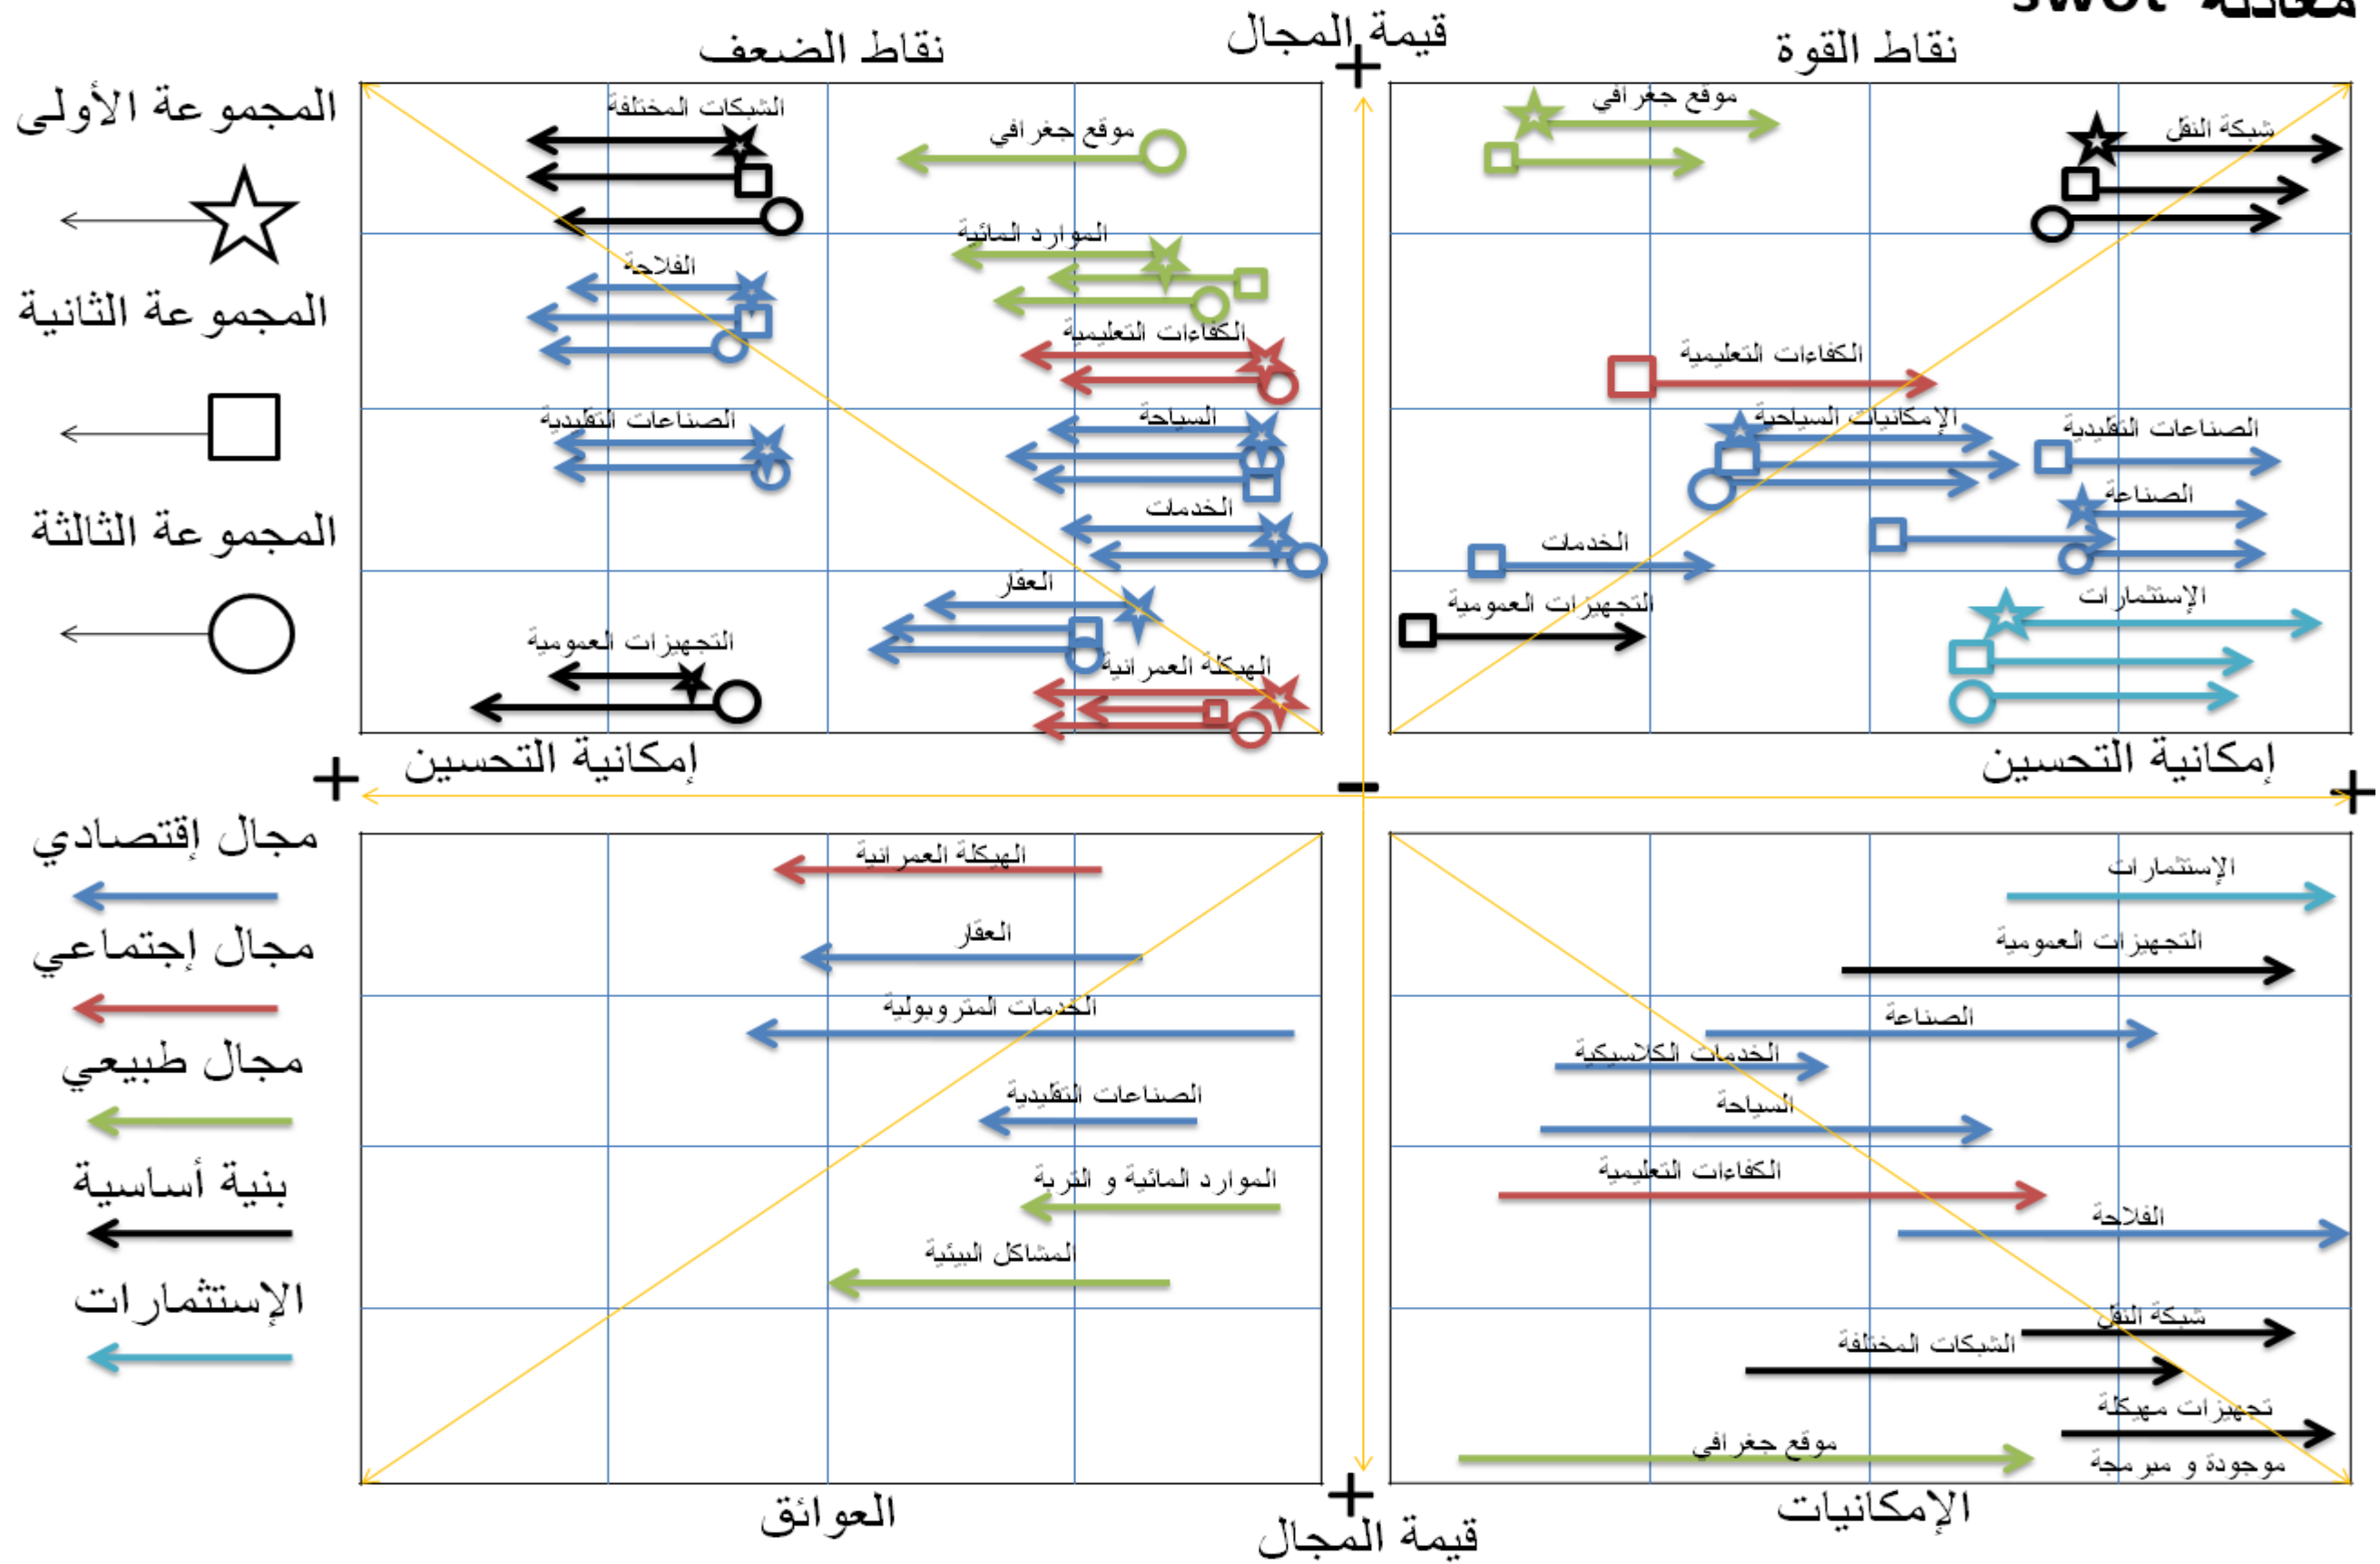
معادلة swot

نقاط الضعف
قيمة المجال
نقاط القوة
+

المجموعة الأولى
المجموعة الثانية
المجموعة الثالثة

الشبكات المختلفة
موقع جغرافي
الموارد المائية
الفلاحة
الكفاءات التعليمية
الصناعات التقليدية
السياحة
الخدمات
العقار
التجهيزات العمومية
الهيكلة العمرانية

موقع جغرافي
شبكة النقل
الكفاءات التعليمية
الإمكانيات السياحية
الصناعات التقليدية
الصناعة
الخدمات
التجهيزات العمومية
الإستثمارات

+ إمكانية التحسين
−
إمكانية التحسين +

مجال إقتصادي
مجال إجتماعي
مجال طبيعي
بنية أساسية
الإستثمارات

الهيكلة العمرانية
العقار
الخدمات المتروبولية
الصناعات التقليدية
الموارد المائية و التربة
المشاكل البيئية

الإستثمارات
التجهيزات العمومية
الصناعة
الخدمات الكلاسيكية
السياحة
الكفاءات التعليمية
الفلاحة
شبكة النقل
الشبكات المختلفة
تجهيزات مهيكلة
موقع جغرافي
موجودة و مبرمجة

العوائق
+
قيمة المجال
الإمكانيات